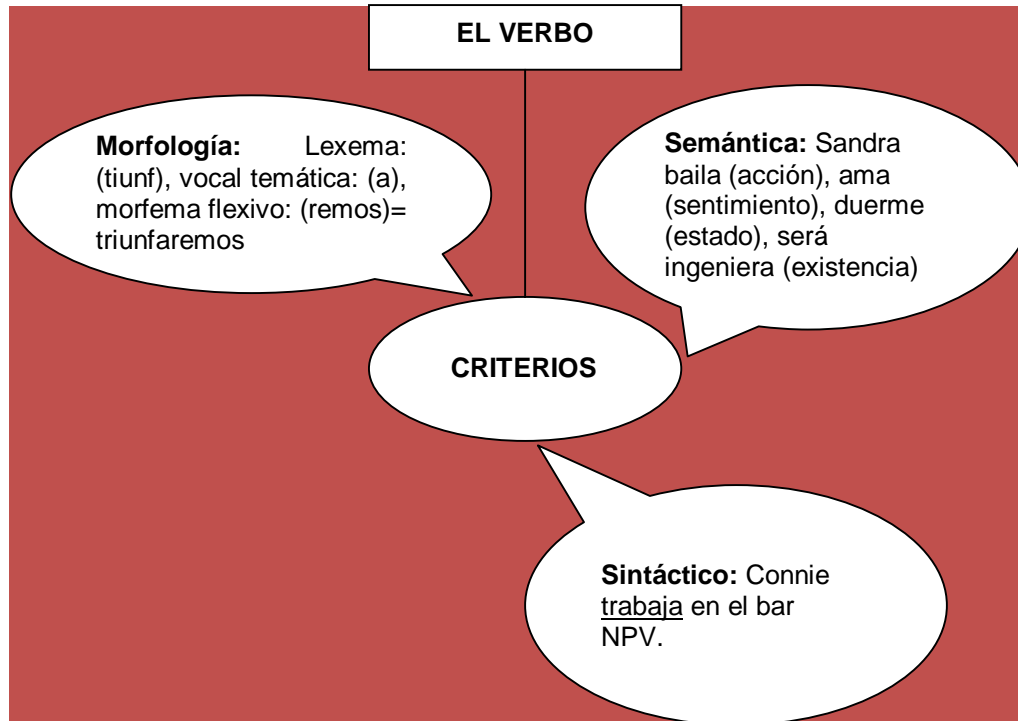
EL VERBO

Morfología: Lexema: (tiunf), vocal temática: (a), morfema flexivo: (remos)= triunfaremos

Semántica: Sandra baila (acción), ama (sentimiento), duerme (estado), será ingeniera (existencia)

CRITERIOS

Sintáctico: Connie trabaja en el bar NPV.